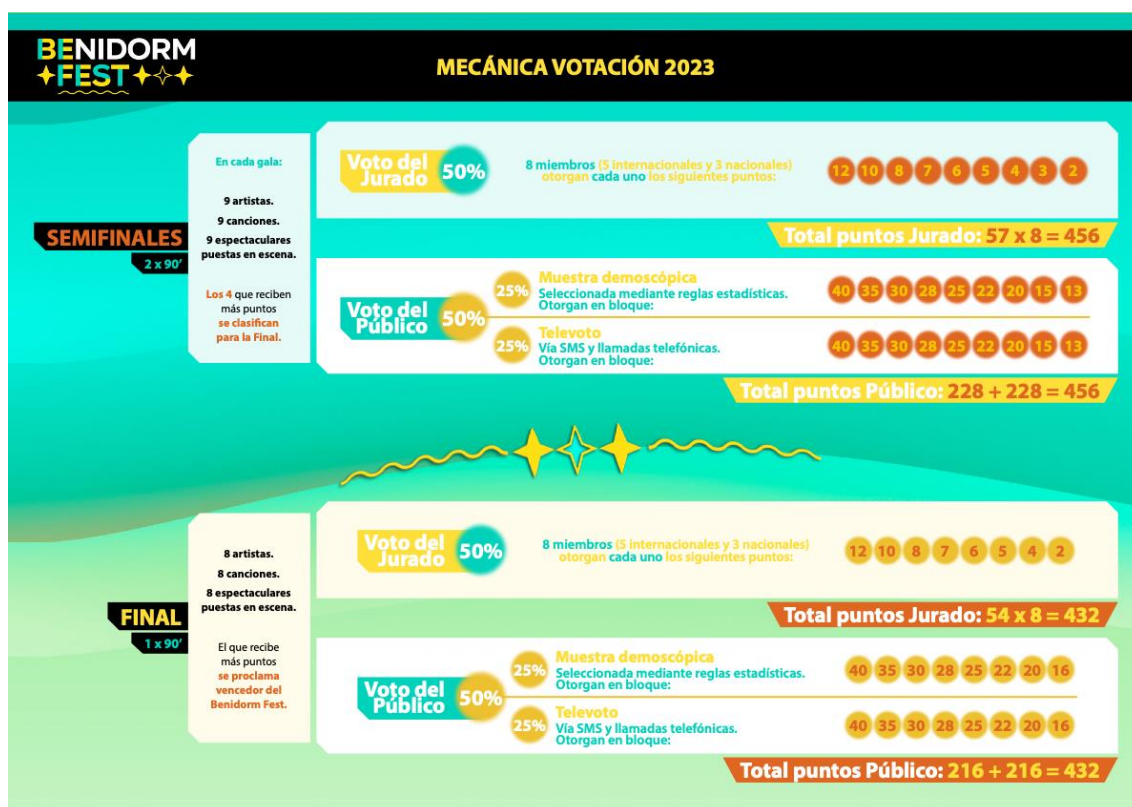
BENIDORM FEST

MECÁNICA VOTACIÓN 2023

SEMIFINALES
2 x 90'

En cada gala:

9 artistas.
9 canciones.
9 espectaculares puestas en escena.

Los 4 que reciben más puntos se clasifican para la Final.

Voto del Jurado 50%
8 miembros (5 internacionales y 3 nacionales) otorgan cada uno los siguientes puntos:
12 10 8 7 6 5 4 3 2

Total puntos Jurado: 57 x 8 = 456

Voto del Público 50%
25% Muestra demoscópica
Seleccionada mediante reglas estadísticas. Otorgan en bloque:
40 35 30 28 25 22 20 15 13

25% Televoto
Vía SMS y llamadas telefónicas. Otorgan en bloque:
40 35 30 28 25 22 20 15 13

Total puntos Público: 228 + 228 = 456

FINAL
1 x 90'

8 artistas.
8 canciones.
8 espectaculares puestas en escena.

El que recibe más puntos se proclama vencedor del Benidorm Fest.

Voto del Jurado 50%
8 miembros (5 internacionales y 3 nacionales) otorgan cada uno los siguientes puntos:
12 10 8 7 6 5 4 2

Total puntos Jurado: 54 x 8 = 432

Voto del Público 50%
25% Muestra demoscópica
Seleccionada mediante reglas estadísticas. Otorgan en bloque:
40 35 30 28 25 22 20 16

25% Televoto
Vía SMS y llamadas telefónicas. Otorgan en bloque:
40 35 30 28 25 22 20 16

Total puntos Público: 216 + 216 = 432